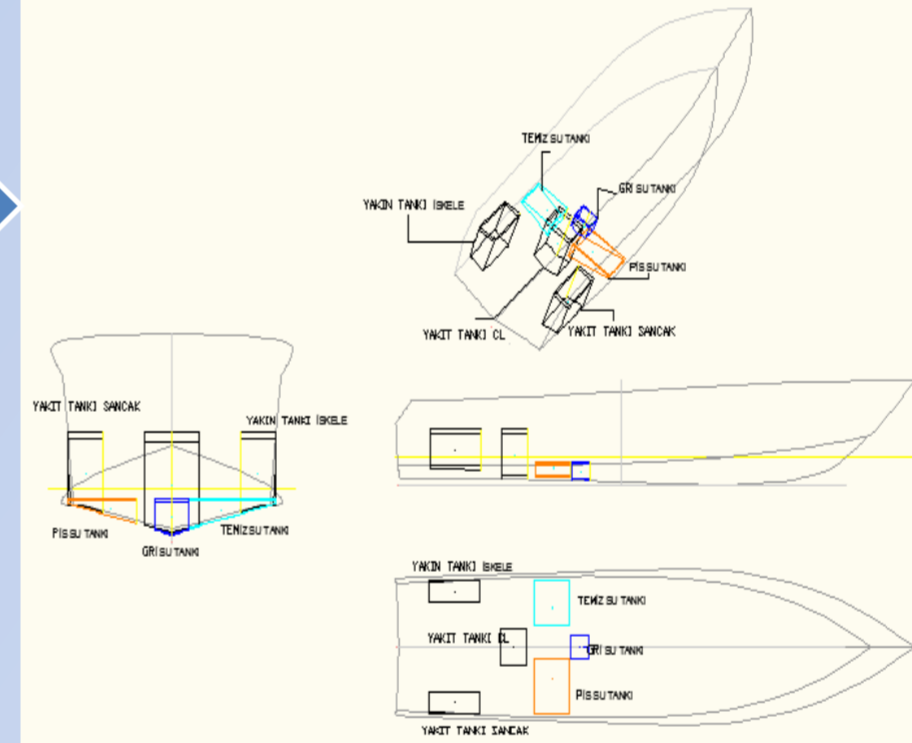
TEMİZ SU TANKI

GRİ SU TANKI

YAKIN TANKI İSKELE

PİS SU TANKI

YAKIT TANKI CL

YAKIT TANKI SANCAK

YAKIT TANKI SANCAK

YAKIN TANKI İSKELE

PİS SU TANKI

TEMİZ SU TANKI

GRİ SU TANKI

YAKIN TANKI İSKELE

TEMİZ SU TANKI

YAKIT TANKI CL

GRİ SU TANKI

PİS SU TANKI

YAKIT TANKI SANCAK